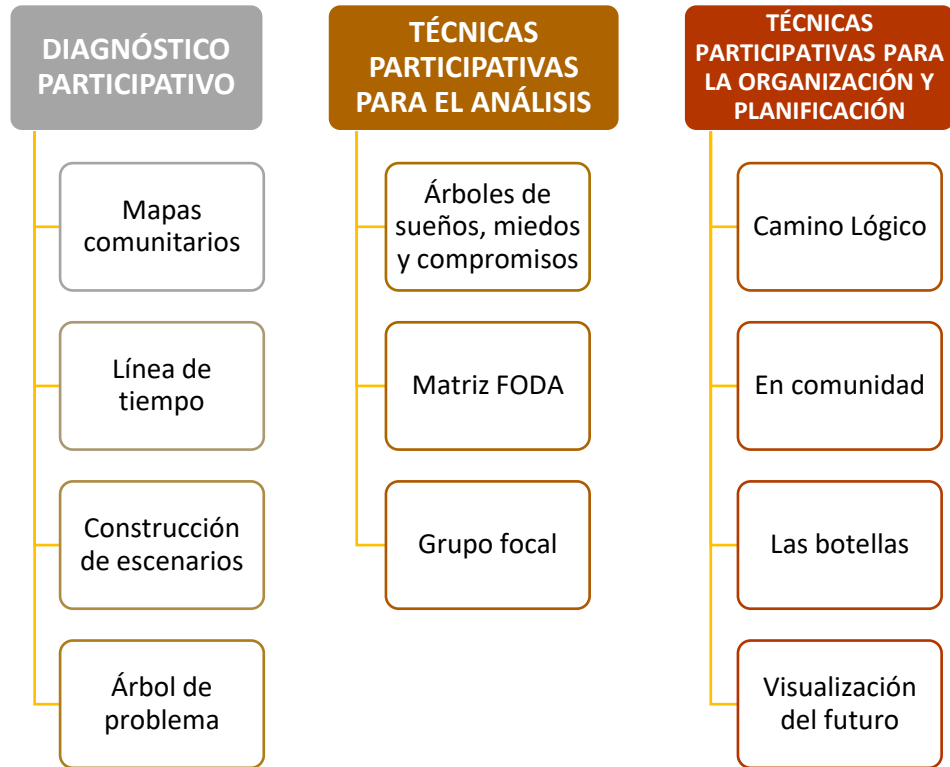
DIAGNÓSTICO PARTICIPATIVO

Mapas comunitarios

Línea de tiempo

Construcción de escenarios

Árbol de problema

TÉCNICAS PARTICIPATIVAS PARA EL ANÁLISIS

Árboles de sueños, miedos y compromisos

Matriz FODA

Grupo focal

TÉCNICAS PARTICIPATIVAS PARA LA ORGANIZACIÓN Y PLANIFICACIÓN

Camino Lógico

En comunidad

Las botellas

Visualización del futuro